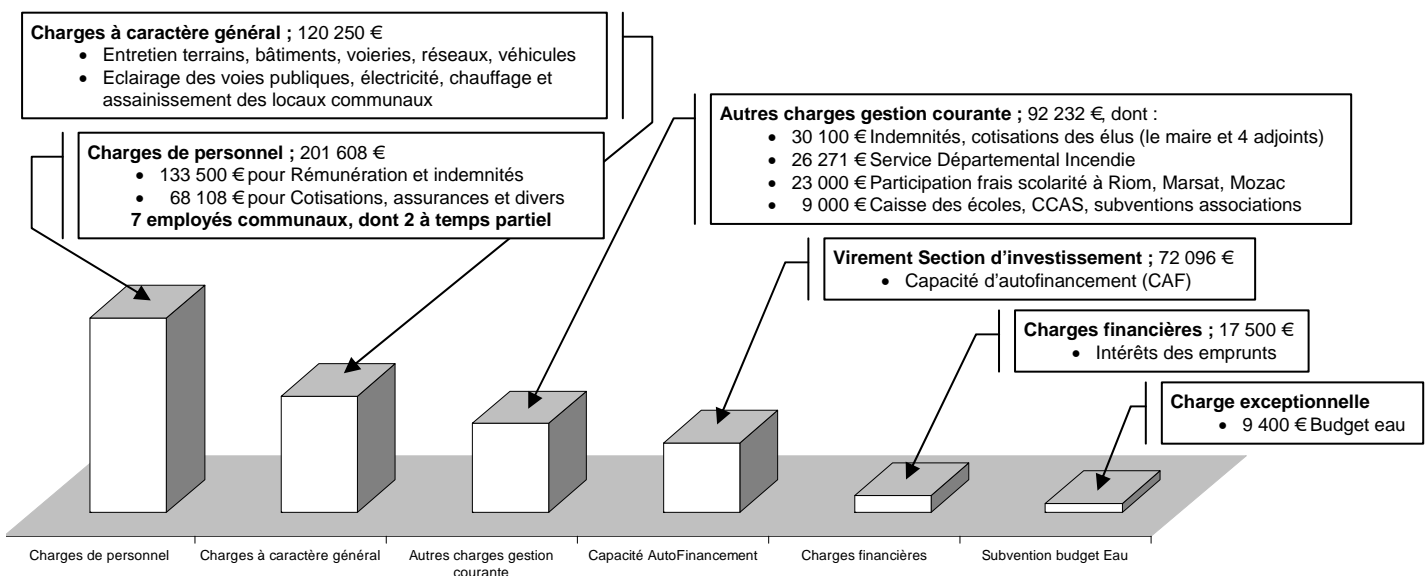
**Charges à caractère général ;** 120 250 €
- Entretien terrains, bâtiments, voieries, réseaux, véhicules
- Eclairage des voies publiques, électricité, chauffage et assainissement des locaux communaux

**Charges de personnel ;** 201 608 €
- 133 500 € pour Rémunération et indemnités
- 68 108 € pour Cotisations, assurances et divers

**7 employés communaux, dont 2 à temps partiel**

**Autres charges gestion courante ;** 92 232 €, dont :
- 30 100 € Indemnités, cotisations des élus (le maire et 4 adjoints)
- 26 271 € Service Départemental Incendie
- 23 000 € Participation frais scolarité à Riom, Marsat, Mozac
- 9 000 € Caisse des écoles, CCAS, subventions associations

**Virement Section d'investissement ;** 72 096 €
- Capacité d'autofinancement (CAF)

**Charges financières ;** 17 500 €
- Intérêts des emprunts

**Charge exceptionnelle**
- 9 400 € Budget eau

Charges de personnel
Charges à caractère général
Autres charges gestion courante
Capacité AutoFinancement
Charges financières
Subvention budget Eau